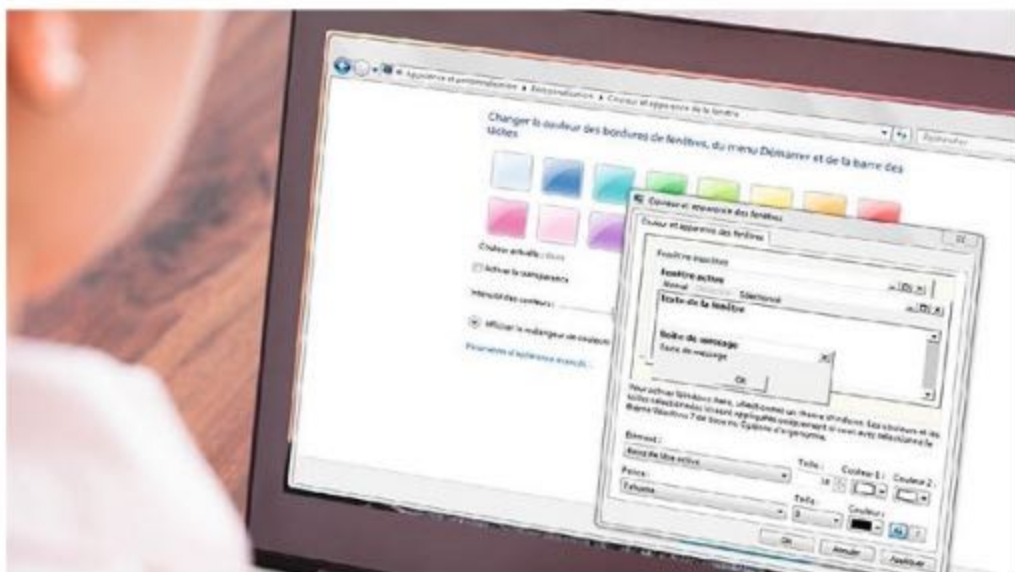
Apparence et personnalisation ▸ Personnalisation ▸ Couleur et apparence de la fenêtre

Rechercher

Changer la couleur des bordures de fenêtres, du menu Démarrer et de la barre des tâches

Couleur actuelle : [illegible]

Activer la transparence

Intensité des couleurs : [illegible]

Afficher le mélangeur de couleurs

Paramètres d'apparence avancés...

Couleur et apparence des fenêtres

Couleur et apparence des fenêtres

Fenêtre inactive

Fenêtre active

Normal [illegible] Sélectionné

Texte de la fenêtre

Boîte de message

Texte du message

OK

Pour activer Windows Aero, sélectionnez un thème Windows. Les couleurs et les tailles sélectionnées ici sont appliquées uniquement si vous avez sélectionné le thème Windows 7 de base ou Options d'ergonomie.

Élément :

Barre de titre active

Taille :

Couleur 1 :

Couleur 2 :

Police :

Tahoma

Taille :

Couleur :

OK

Annuler

Appliquer